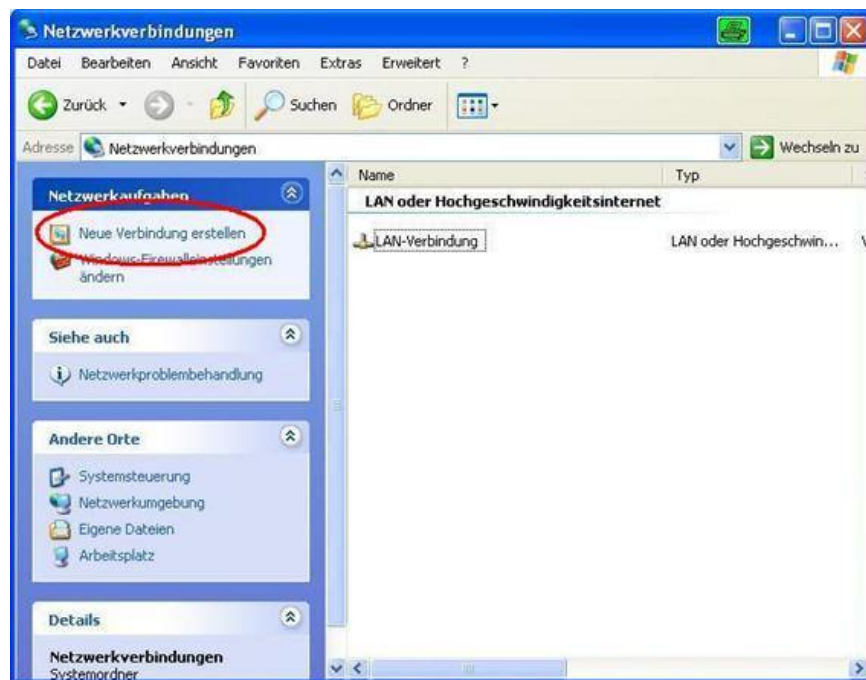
Netzwerkverbindungen

Datei Bearbeiten Ansicht Favoriten Extras Erweitert ?

Zurück Suchen Ordner

Adresse Netzwerkverbindungen Wechseln zu

Netzwerkaufgaben

Neue Verbindung erstellen

Windows-Firewalleinstellungen ändern

Siehe auch

Netzwerkproblembehandlung

Andere Orte

Systemsteuerung

Netzwerkumgebung

Eigene Dateien

Arbeitsplatz

Details

Netzwerkverbindungen
Systemordner

| Name | Typ |
|---|---|
| LAN oder Hochgeschwindigkeitsinternet | |
| LAN-Verbindung | LAN oder Hochgeschwin... |